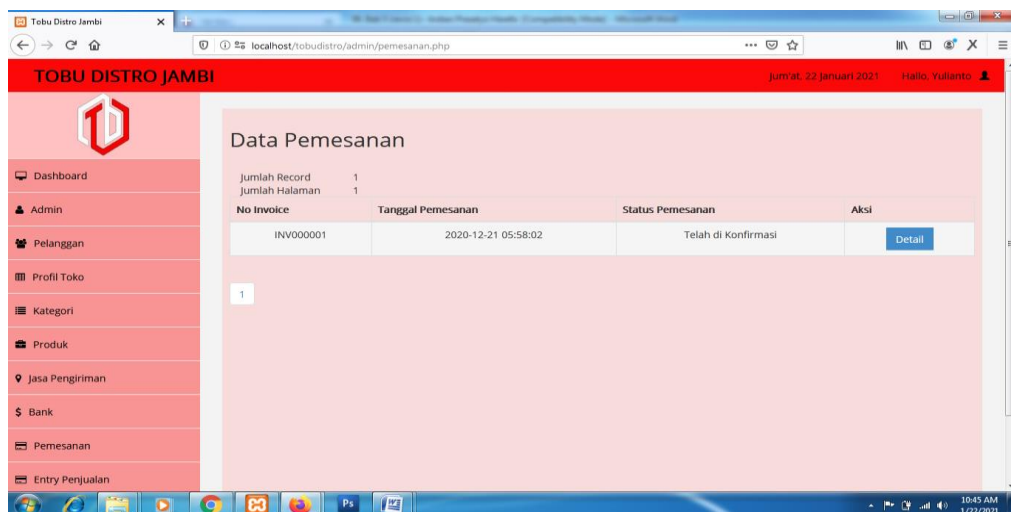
Tobu Distro Jambi

localhost/tobudistro/admin/pemesanan.php

TOBU DISTRO JAMBI

Jum'at, 22 Januari 2021 Hallo, Yulianto

Dashboard
Admin
Pelanggan
Profil Toko
Kategori
Produk
Jasa Pengiriman
$ Bank
Pemesanan
Entry Penjualan

Data Pemesanan

Jumlah Record 1
Jumlah Halaman 1

| No Invoice | Tanggal Pemesanan | Status Pemesanan | Aksi |
|---|---|---|---|
| INV000001 | 2020-12-21 05:58:02 | Telah di Konfirmasi | Detail |

1

10:45 AM
1/22/2021